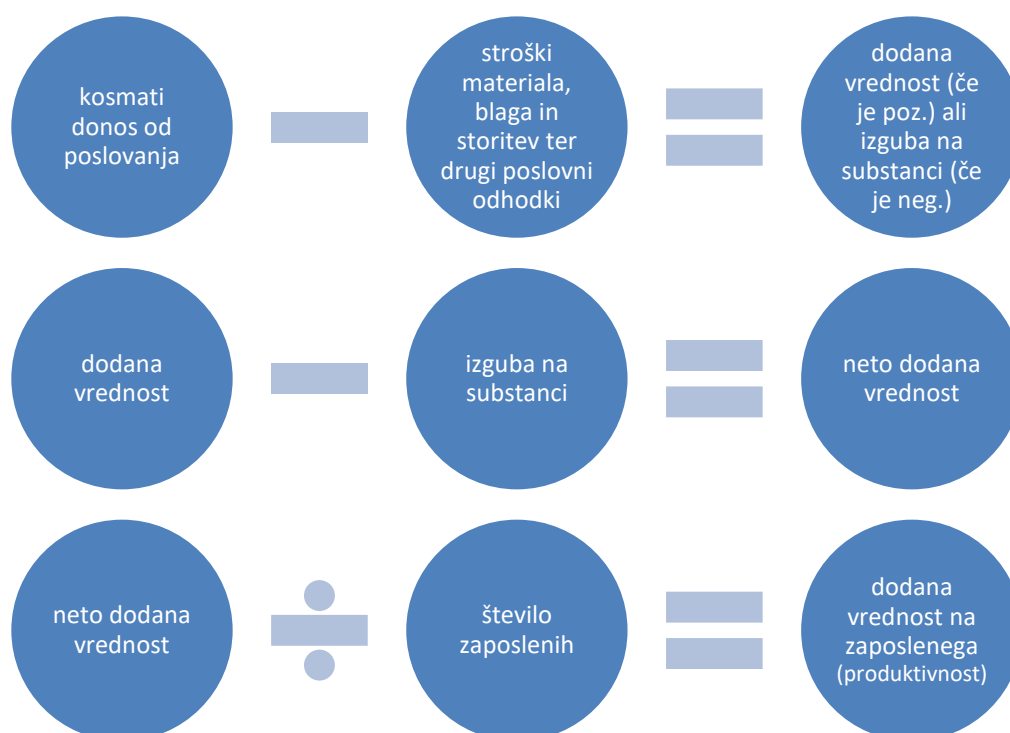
kosmati donos od poslovanja

stroški materiala, blaga in storitev ter drugi poslovni odhodki

dodana vrednost (če je poz.) ali izguba na substanci (če je neg.)

dodana vrednost

izguba na substanci

neto dodana vrednost

neto dodana vrednost

število zaposlenih

dodana vrednost na zaposlenega (produktivnost)